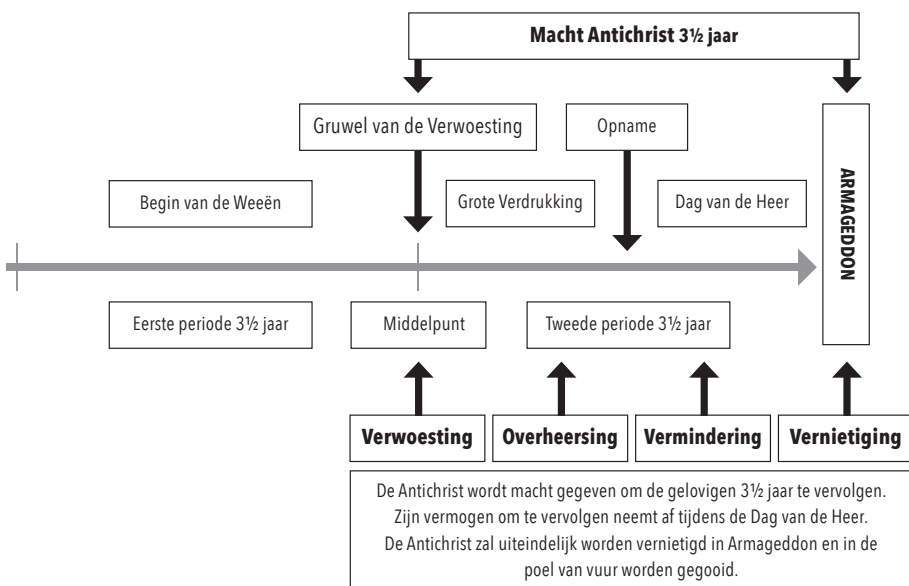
Macht Antichrist 3½ jaar

Gruwel van de Verwoesting

Opname

Begin van de Weeën

Grote Verdrukking

Dag van de Heer

ARMAGEDDON

Eerste periode 3½ jaar

Middelpunt

Tweede periode 3½ jaar

Verwoesting

Overheersing

Vermindering

Vernietiging

De Antichrist wordt macht gegeven om de gelovigen 3½ jaar te vervolgen. Zijn vermogen om te vervolgen neemt af tijdens de Dag van de Heer. De Antichrist zal uiteindelijk worden vernietigd in Armageddon en in de poel van vuur worden gegooid.